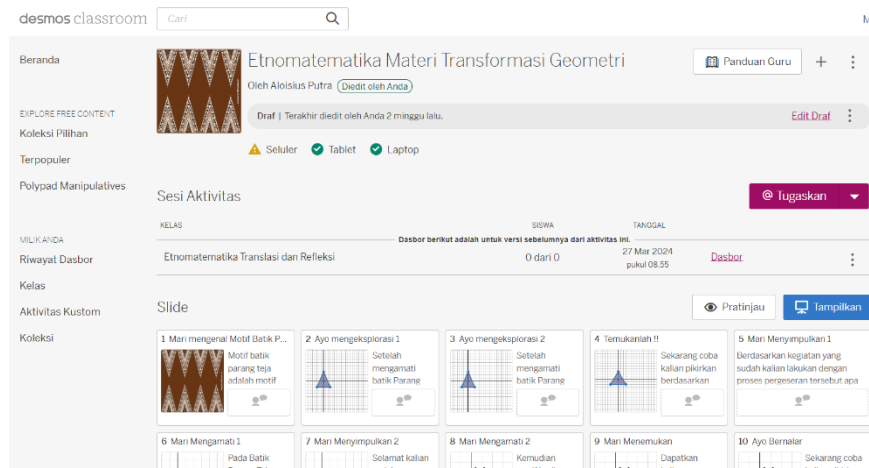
desmos classroom Cari

M

Beranda

EXPLORE FREE CONTENT

Koleksi Pilihan

Terpopuler

Polypad Manipulatives

MILIK ANDA

Riwayat Dasbor

Kelas

Aktivitas Kustom

Koleksi

Etnomatematika Materi Transformasi Geometri

Oleh Aloisius Putra Diedit oleh Anda

Panduan Guru +

Draf | Terakhir diedit oleh Anda 2 minggu lalu. Edit Draf

Seluler Tablet Laptop

Sesi Aktivitas

Tugaskan

| KELAS | SISWA | TANGGAL | |
|---|---|---|---|
| Dasbor berikut adalah untuk versi sebelumnya dari aktivitas ini. | | | |
| Etnomatematika Translasi dan Refleksi | 0 dari 0 | 27 Mar 2024 pukul 08.55 | Dasbor |

Slide

Pratinjau Tampilkan

1 Mari mengenal Motif Batik P...
Motif batik parang teja adalah motif

2 Ayo mengeksplorasi 1
Setelah mengamati batik Parang

3 Ayo mengeksplorasi 2
Setelah mengamati batik Parang

4 Temukanlah !!
Sekarang coba kalian pikirkan berdasarkan

5 Mari Menyimpulkan 1
Berdasarkan kegiatan yang sudah kalian lakukan dengan proses pergeseran tersebut apa

6 Mari Mengamati 1
Pada Batik

7 Mari Menyimpulkan 2
Selamat kalian

8 Mari Mengamati 2
Kemudian

9 Mari Menemukan
Dapatkan

10 Ayo Bernalar
Sekarang coba